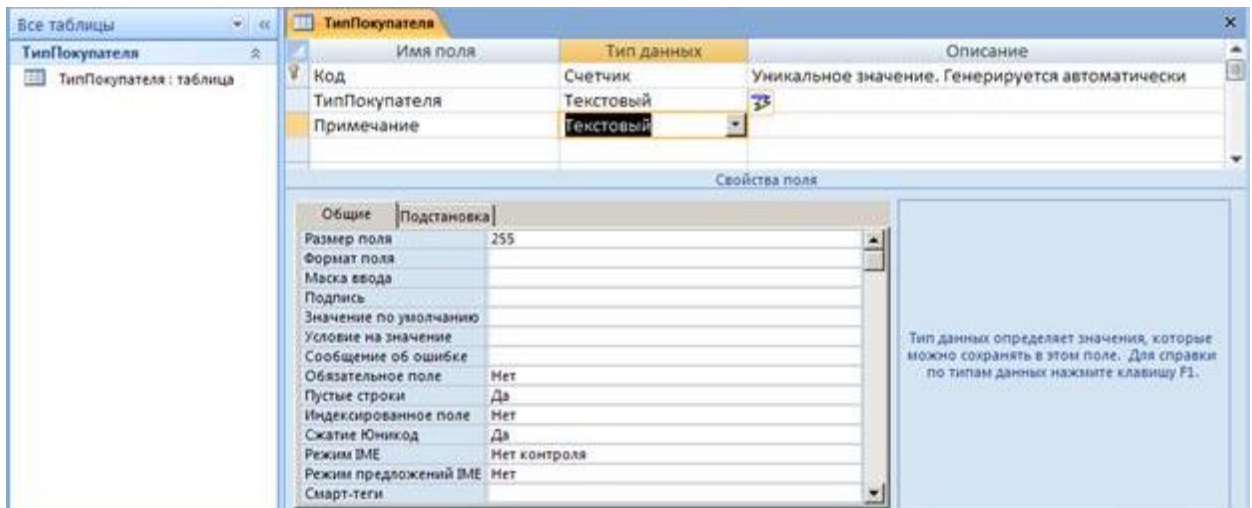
Все таблицы

ТипПокупателя

ТипПокупателя : таблица

ТипПокупателя

| Имя поля | Тип данных | Описание |
|---|---|---|
| Код | Счетчик | Уникальное значение. Генерируется автоматически |
| ТипПокупателя | Текстовый | |
| Примечание | Текстовый | |

Свойства поля

Общие | Подстановка

| | |
|---|---|
| Размер поля | 255 |
| Формат поля | |
| Маска ввода | |
| Подпись | |
| Значение по умолчанию | |
| Условие на значение | |
| Сообщение об ошибке | |
| Обязательное поле | Нет |
| Пустые строки | Да |
| Индексированное поле | Нет |
| Сжатие Юникод | Да |
| Режим IME | Нет контроля |
| Режим предложений IME | Нет |
| Смарт-теги | |

Тип данных определяет значения, которые можно сохранять в этом поле. Для справки по типам данных нажмите клавишу F1.